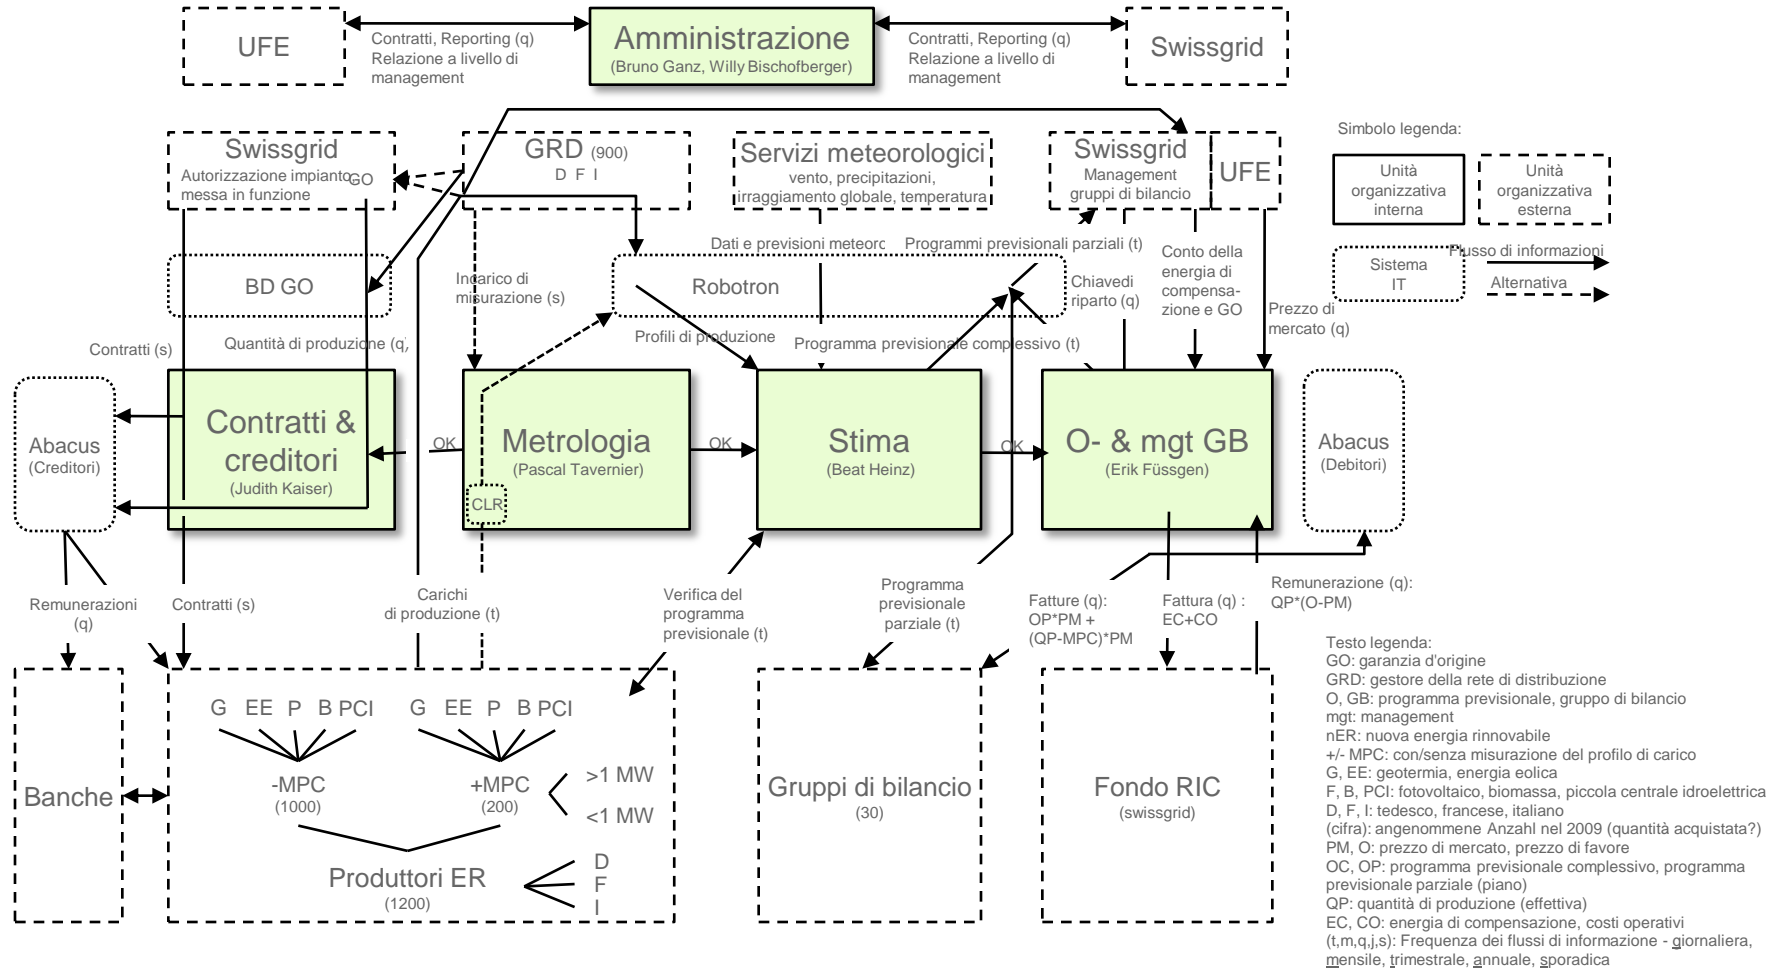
UFE

Contratti, Reporting (q)
Relazione a livello di management

Amministrazione
(Bruno Ganz, Willy Bischofberger)

Contratti, Reporting (q)
Relazione a livello di management

Swissgrid

Swissgrid
Autorizzazione impianto messa in funzione
GO

GRD (900)
D F I

Servizi meteorologici
vento, precipitazioni, irraggiamento globale, temperatura

Swissgrid
Management gruppi di bilancio

UFE

Simbolo legenda:

Unità organizzativa interna

Unità organizzativa esterna

Sistema IT

Flusso di informazioni

Alternativa

BD GO

Incarico di misurazione (s)

Dati e previsioni meteorc

Programmi previsionali parziali (t)

Robotron

Chiavedi riparto (q)

Conto della energia di compensazione e GO

Prezzo di mercato (q)

Contratti (s)

Quantità di produzione (q,

Profili di produzione

Programma previsionale complessivo (t)

Abacus
(Creditori)

Contratti & creditori
(Judith Kaiser)

OK

Metrologia
(Pascal Tavernier)

CLR

OK

Stima
(Beat Heinz)

OK

O- & mgt GB
(Erik Füssgen)

Abacus
(Debitori)

Remunerazioni (q)

Contratti (s)

Carichi di produzione (t)

Verifica del programma previsionale (t)

Programma previsionale parziale (t)

Fatture (q):
OP*PM +
(QP-MPC)*PM

Fattura (q) :
EC+CO

Remunerazione (q):
QP*(O-PM)

Banche

G EE P B PCI

G EE P B PCI

-MPC
(1000)

+MPC
(200)

>1 MW

<1 MW

Produttori ER
(1200)

D
F
I

Gruppi di bilancio
(30)

Fondo RIC
(swissgrid)

Testo legenda:
GO: garanzia d'origine
GRD: gestore della rete di distribuzione
O, GB: programma previsionale, gruppo di bilancio
mgt: management
nER: nuova energia rinnovabile
+/- MPC: con/senza misurazione del profilo di carico
G, EE: geotermia, energia eolica
F, B, PCI: fotovoltaico, biomassa, piccola centrale idroelettrica
D, F, I: tedesco, francese, italiano
(cifra): angenommene Anzahl nel 2009 (quantità acquistata?)
PM, O: prezzo di mercato, prezzo di favore
OC, OP: programma previsionale complessivo, programma previsionale parziale (piano)
QP: quantità di produzione (effettiva)
EC, CO: energia di compensazione, costi operativi
(t,m,q,j,s): Frequenza dei flussi di informazione - giornaliera, mensile, trimestrale, annuale, sporadica